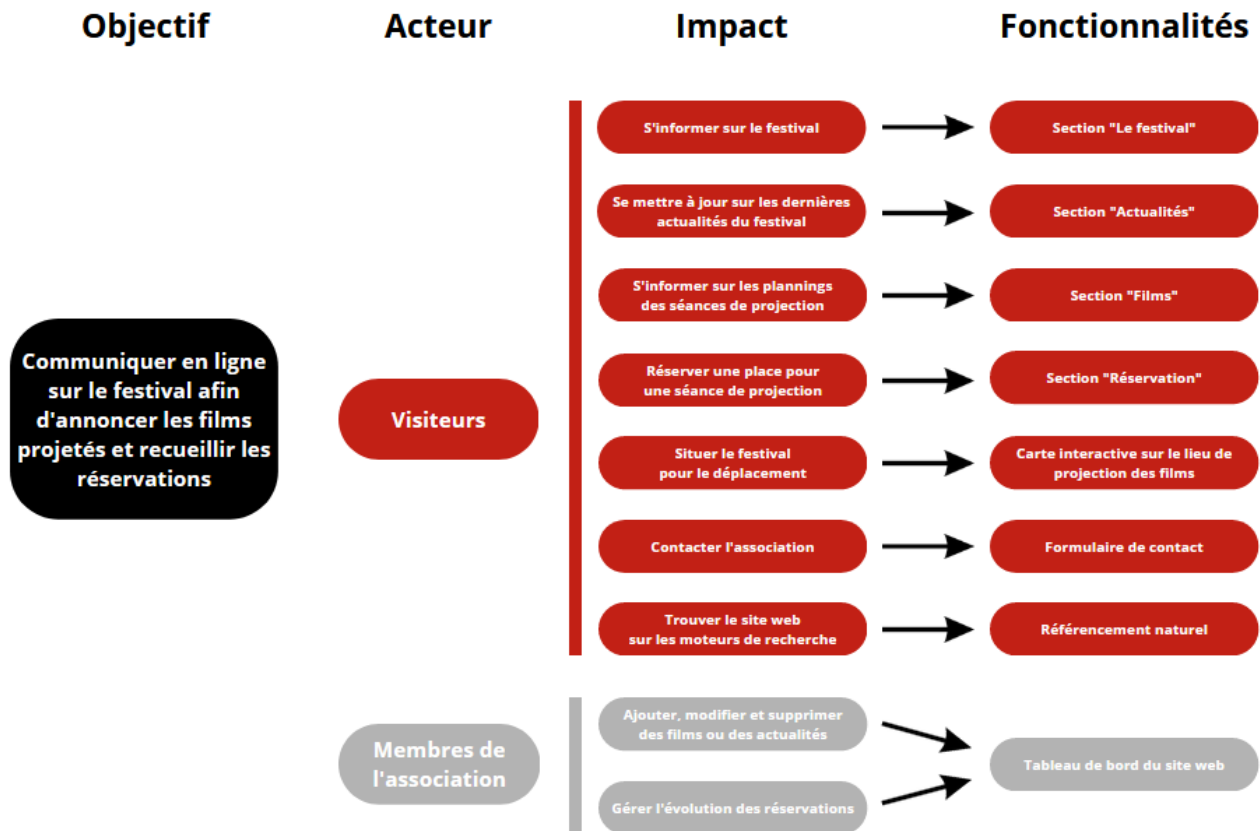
Objectif

Acteur

Impact

Fonctionnalités

Communiquer en ligne sur le festival afin d'annoncer les films projetés et recueillir les réservations

Visiteurs

S'informer sur le festival

Section "Le festival"

Se mettre à jour sur les dernières actualités du festival

Section "Actualités"

S'informer sur les plannings des séances de projection

Section "Films"

Réserver une place pour une séance de projection

Section "Réservation"

Situer le festival pour le déplacement

Carte interactive sur le lieu de projection des films

Contacter l'association

Formulaire de contact

Trouver le site web sur les moteurs de recherche

Référencement naturel

Membres de l'association

Ajouter, modifier et supprimer des films ou des actualités

Gérer l'évolution des réservations

Tableau de bord du site web